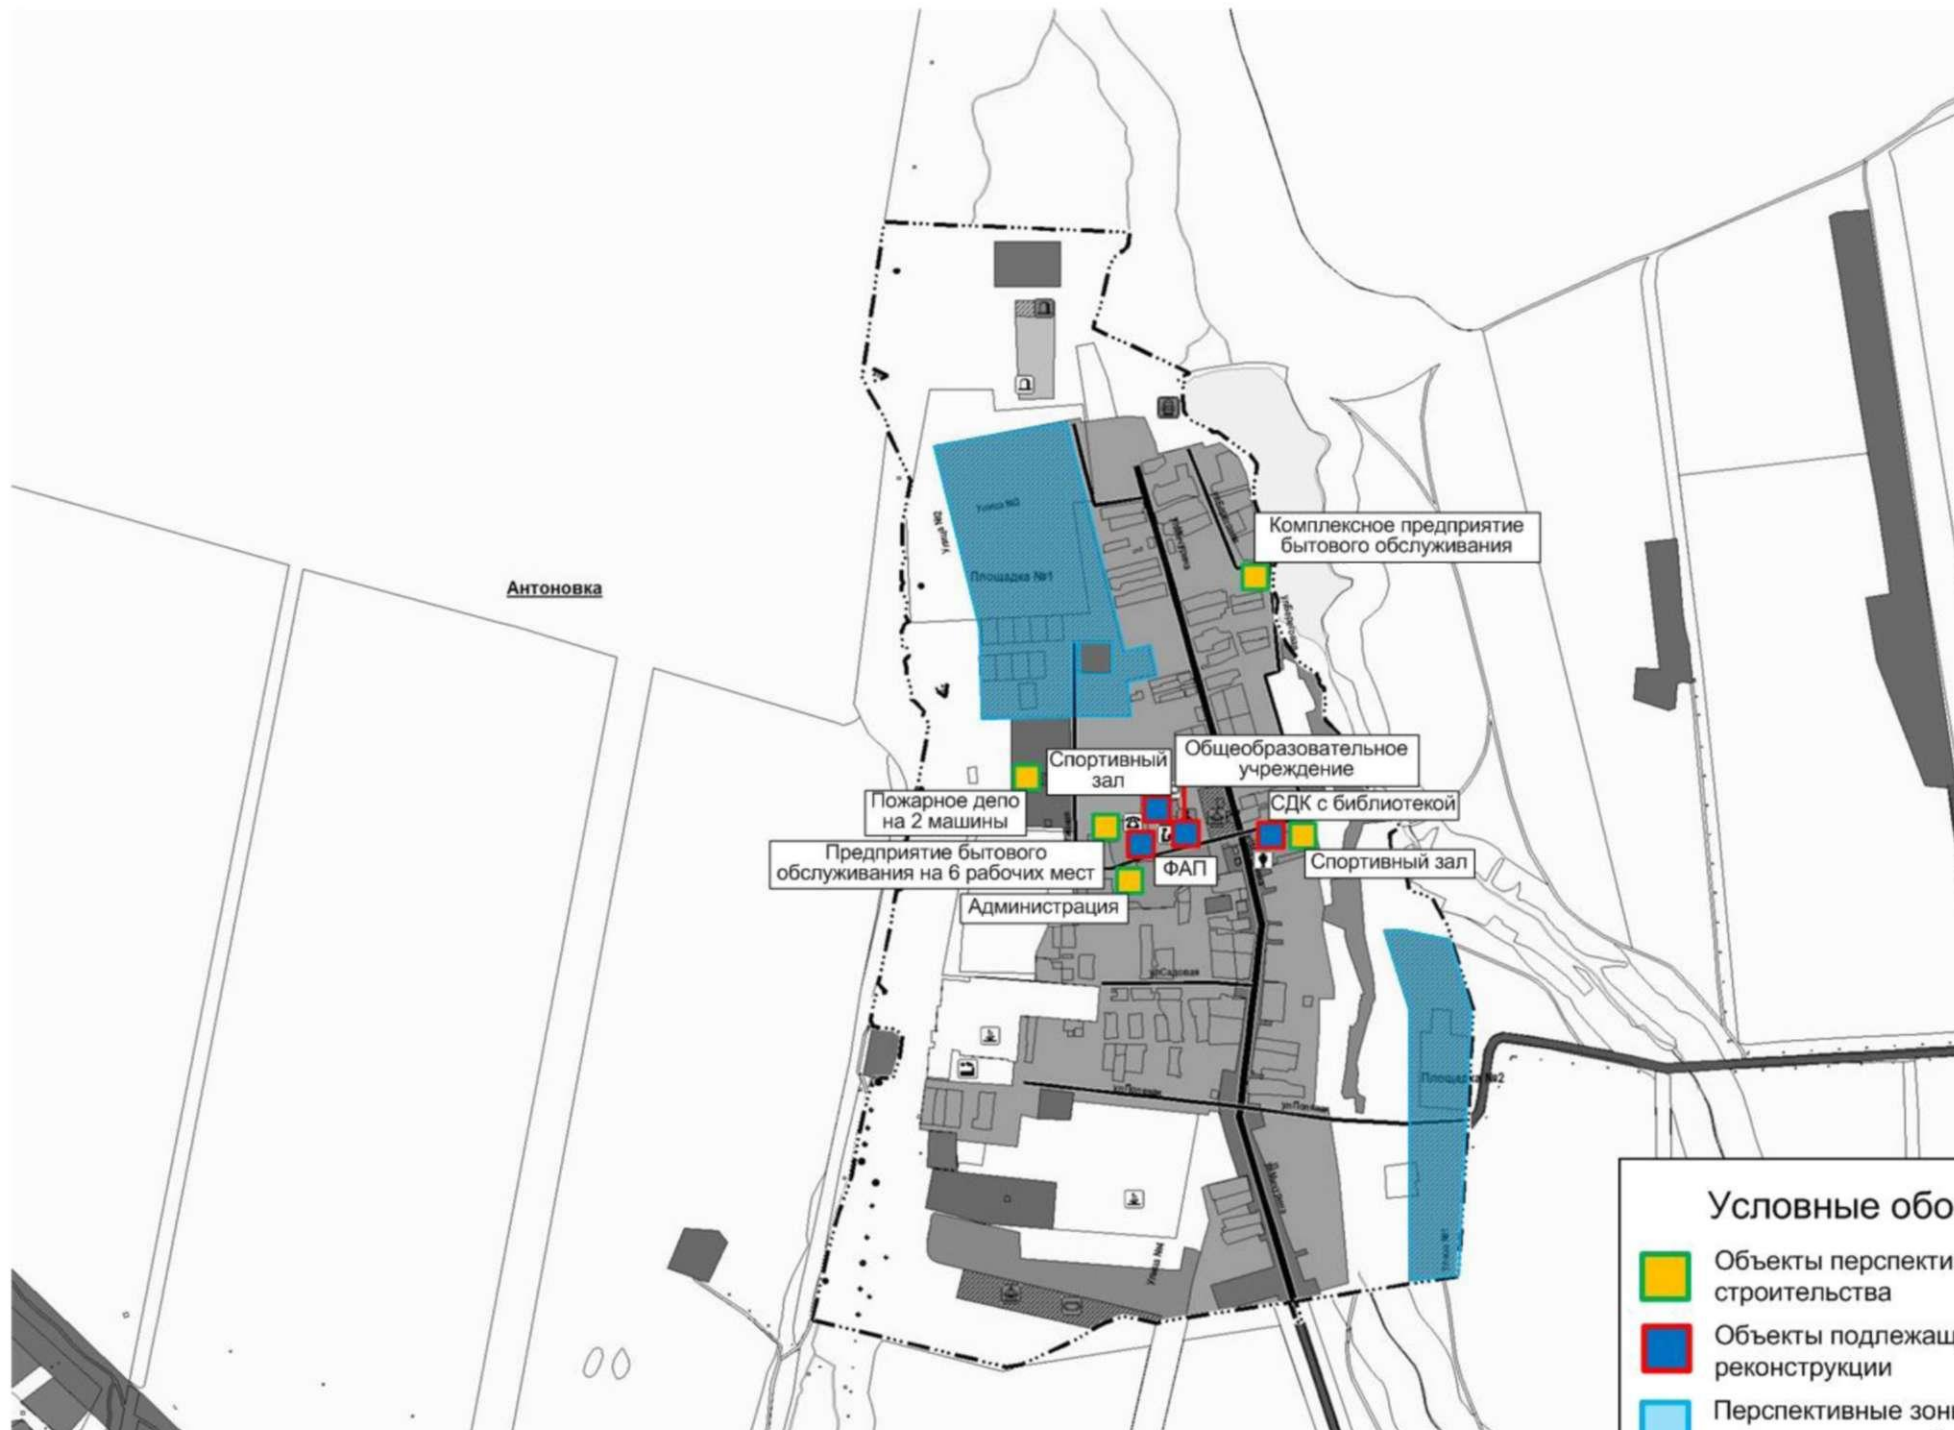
Антоновка

Улица №3

Улица №2

Площадка №1

Комплексное предприятие бытового обслуживания

Спортивный зал

Общеобразовательное учреждение

Пожарное депо на 2 машины

СДК с библиотекой

Предприятие бытового обслуживания на 6 рабочих мест

ФАП

Спортивный зал

Администрация

ул.Садовая

Площадка №2

Улица №4

Улица №1

Условные обо

Объекты перспекти строительства

Объекты подлежащ реконструкции

Перспективные зон